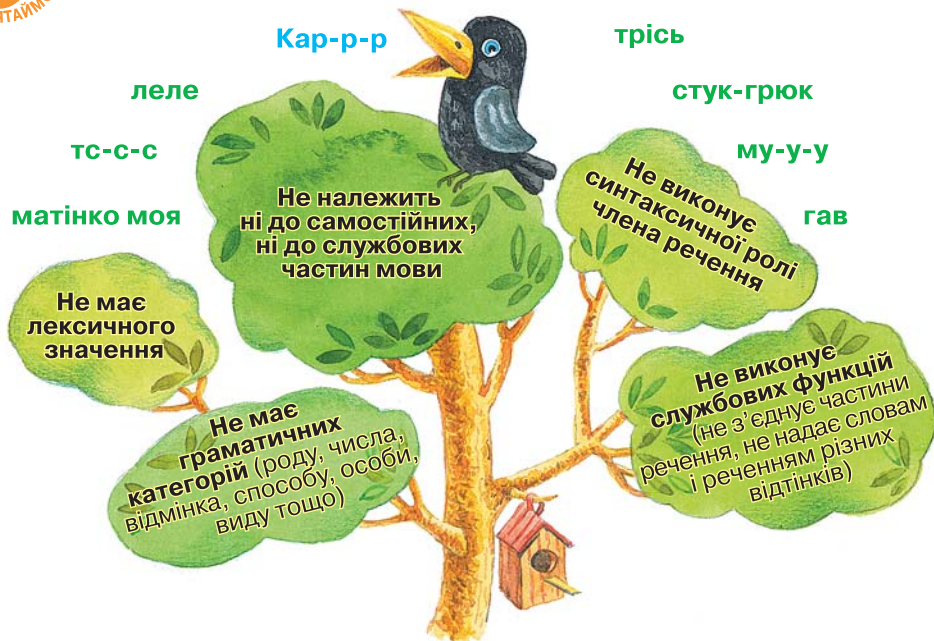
ТАЙМО

Кар-р-р

трісь

леле

стук-грюк

тс-с-с

му-у-у

матінко моя

гав

Не належить ні до самостійних, ні до службових частин мови

Не виконує синтаксичної ролі члена речення

Не має лексичного значення

Не має граматичних категорій (роду, числа, відмінка, способу, особи, виду тощо)

Не виконує службових функцій (не з'єднує частини речення, не надає словам і реченням різних відтінків)